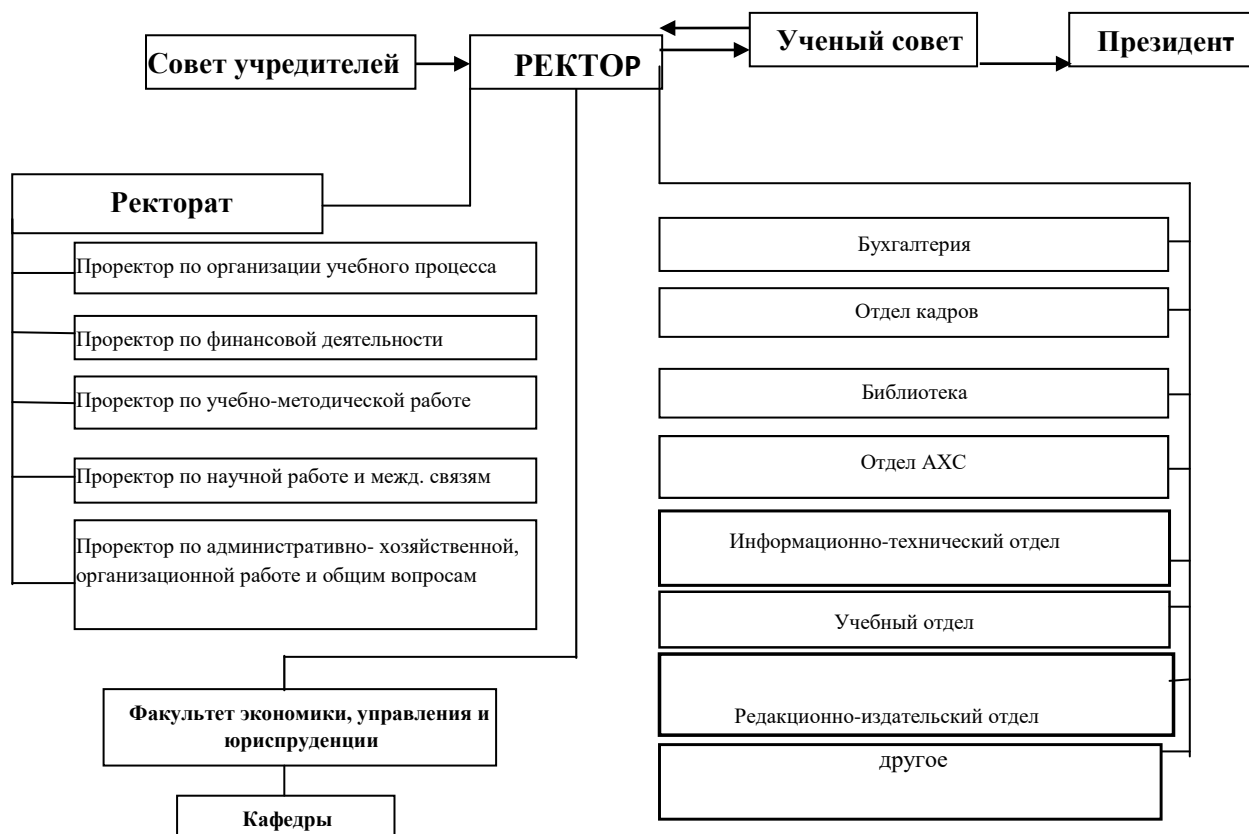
Совет учредителей

РЕКТОР

Ученый совет

Президент

Ректорат

Проректор по организации учебного процесса

Проректор по финансовой деятельности

Проректор по учебно-методической работе

Проректор по научной работе и межд. связям

Проректор по административно- хозяйственной, организационной работе и общим вопросам

Факультет экономики, управления и юриспруденции

Кафедры

Бухгалтерия

Отдел кадров

Библиотека

Отдел АХС

Информационно-технический отдел

Учебный отдел

Редакционно-издательский отдел

другое